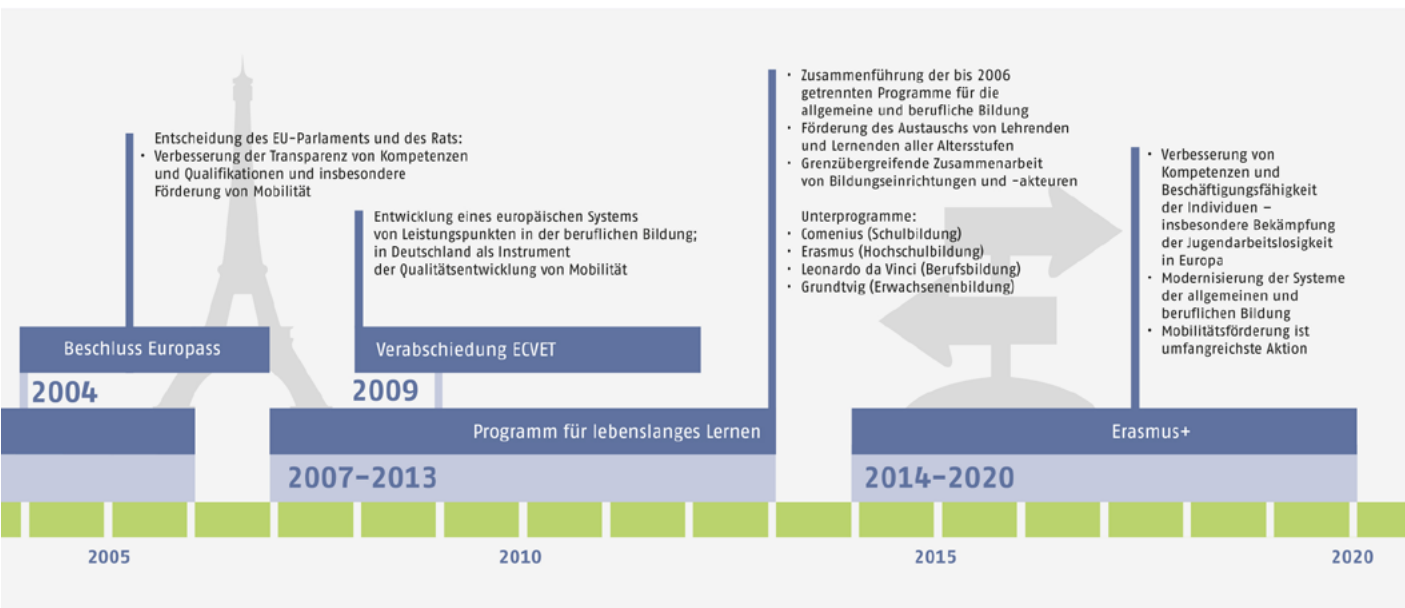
Entscheidung des EU-Parlaments und des Rats:
• Verbesserung der Transparenz von Kompetenzen und Qualifikationen und insbesondere Förderung von Mobilität

Beschluss Europass

2004

Entwicklung eines europäischen Systems von Leistungspunkten in der beruflichen Bildung; in Deutschland als Instrument der Qualitätsentwicklung von Mobilität

Verabschiedung ECVET

2009

• Zusammenführung der bis 2006 getrennten Programme für die allgemeine und berufliche Bildung
• Förderung des Austauschs von Lehrenden und Lernenden aller Altersstufen
• Grenzübergreifende Zusammenarbeit von Bildungseinrichtungen und -akteuren

Unterprogramme:
• Comenius (Schulbildung)
• Erasmus (Hochschulbildung)
• Leonardo da Vinci (Berufsbildung)
• Grundtvig (Erwachsenenbildung)

• Verbesserung von Kompetenzen und Beschäftigungsfähigkeit der Individuen – insbesondere Bekämpfung der Jugendarbeitslosigkeit in Europa
• Modernisierung der Systeme der allgemeinen und beruflichen Bildung
• Mobilitätsförderung ist umfangreichste Aktion

Programm für lebenslanges Lernen

2007–2013

Erasmus+

2014–2020

2005

2010

2015

2020